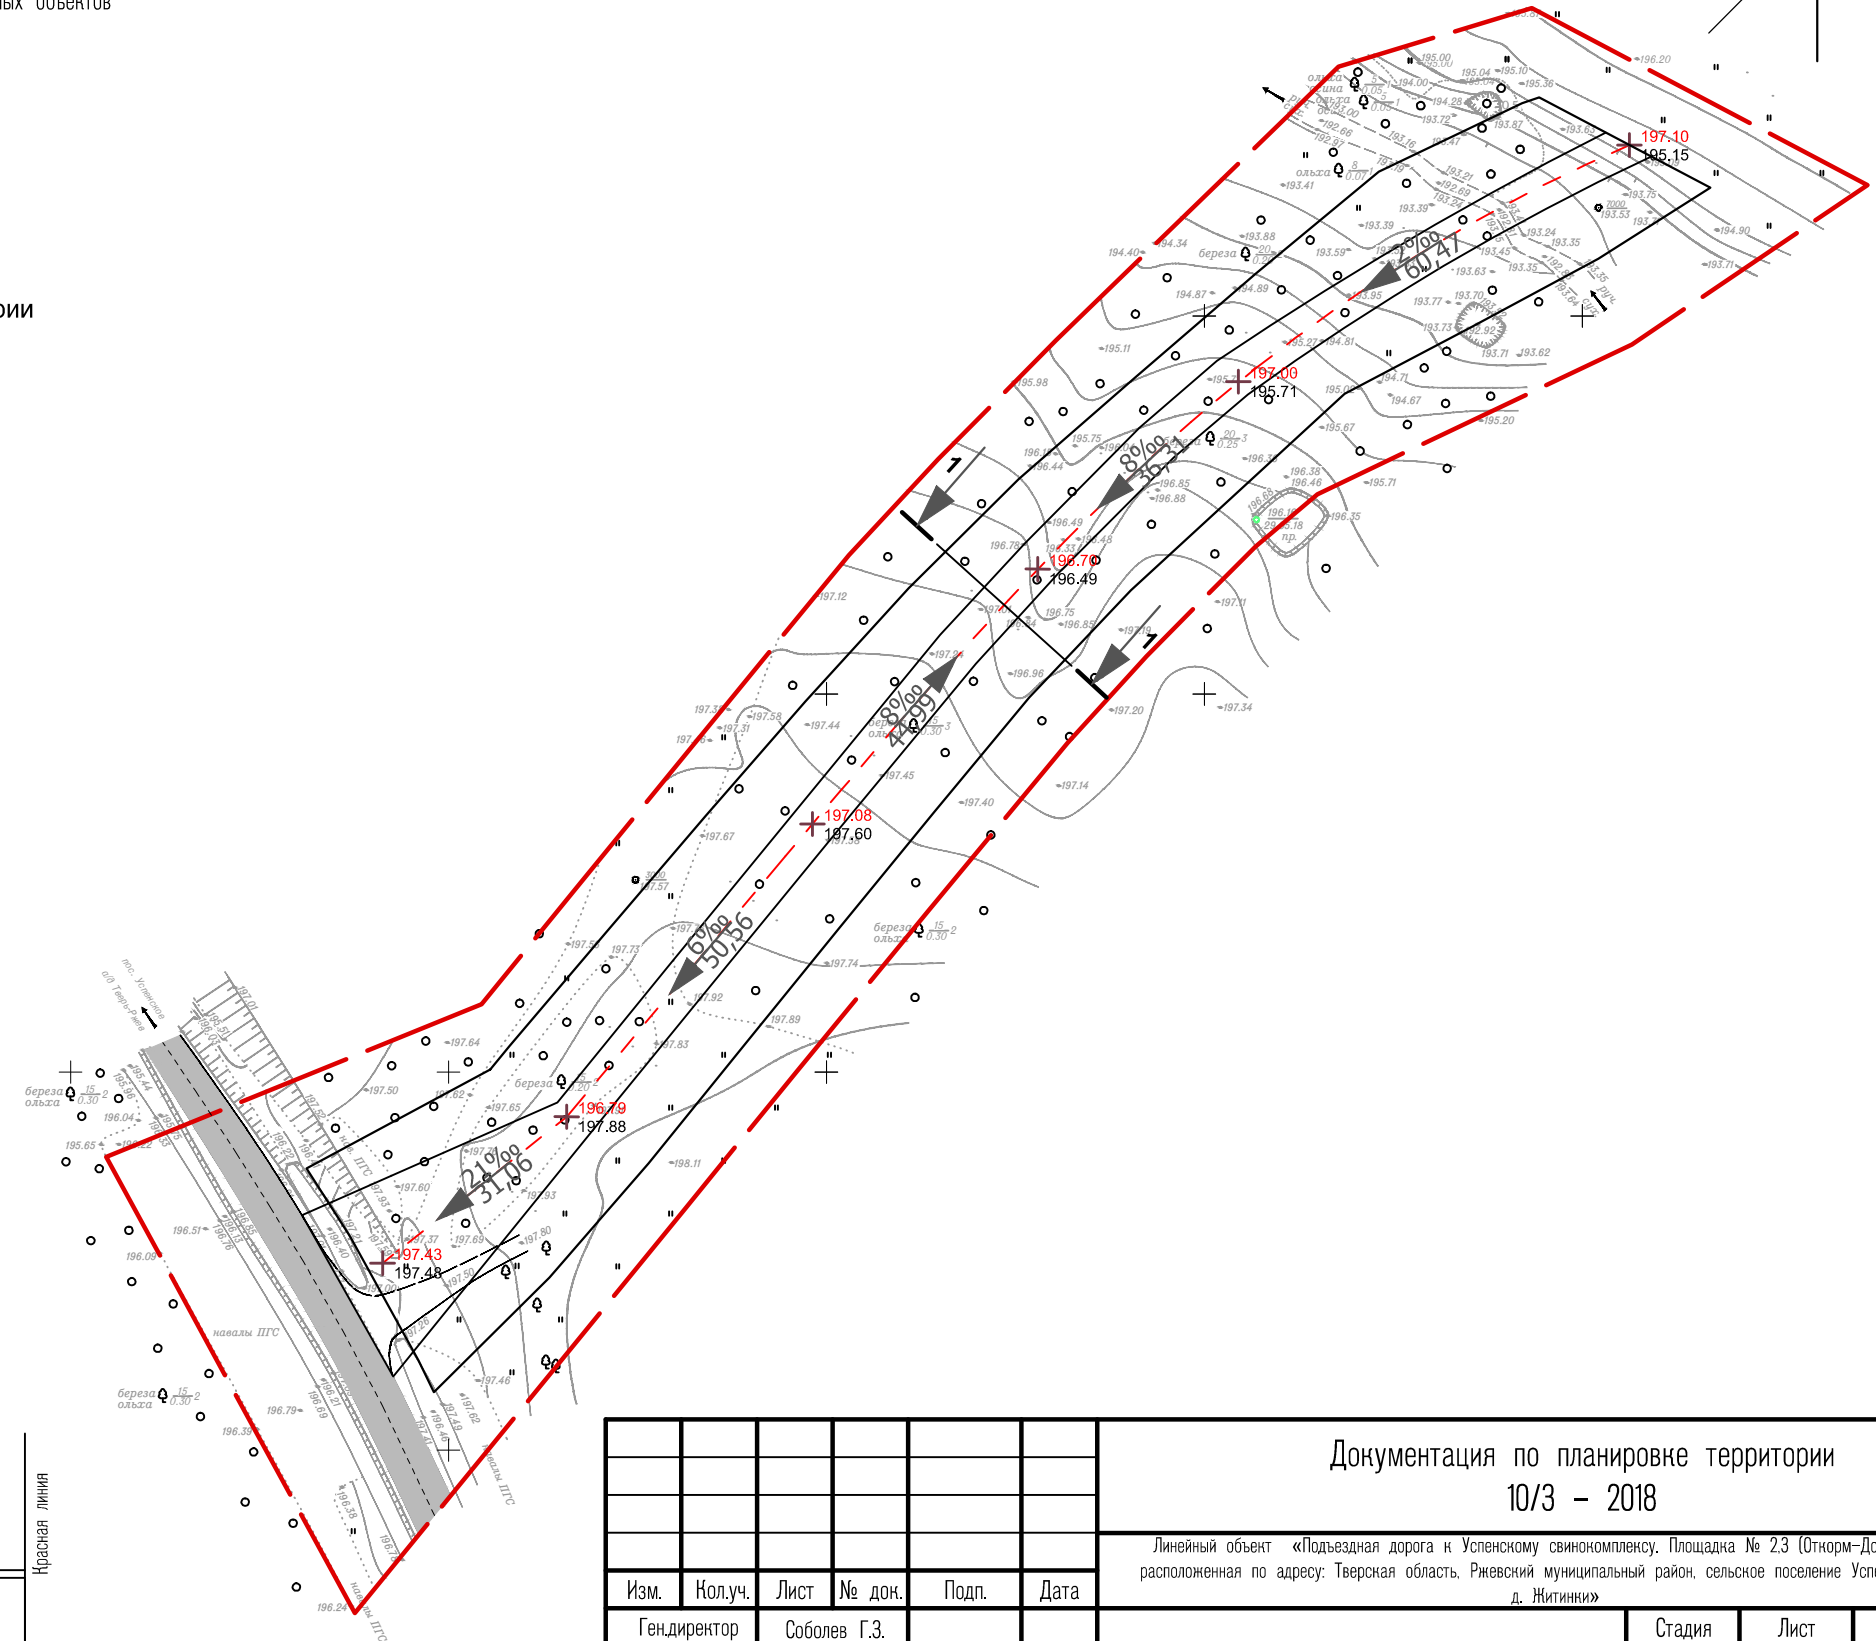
ных объектов

рии

197.10
195.15
2‰
60,47
197.00
195.71
8‰
36,31
196.70
196.49
1
1
8‰
44,99
197.08
197.60
6‰
50,56
196.79
197.88
21‰
31,06
197.43
197.48

береза
ольха
ольха
осина
ольха
береза
береза
ольха
береза
ольха
береза
береза
ольха
навалы ПГС
а/д Тверь-Ржев
пос. Успенское

Красная линия

Документация по планировке территории
10/3 – 2018
Линейный объект «Подъездная дорога к Успенскому свинокомплексу. Площадка № 2.3 (Откорм–Д
расположенная по адресу: Тверская область, Ржевский муниципальный район, сельское поселение Усп
д. Житинки»

| Изм. | Кол.уч. | Лист | № док. | Подп. | Дата |
|---|---|---|---|---|---|
| Ген.директор | Соболев Г.З. | | | | |

Стадия
Лист